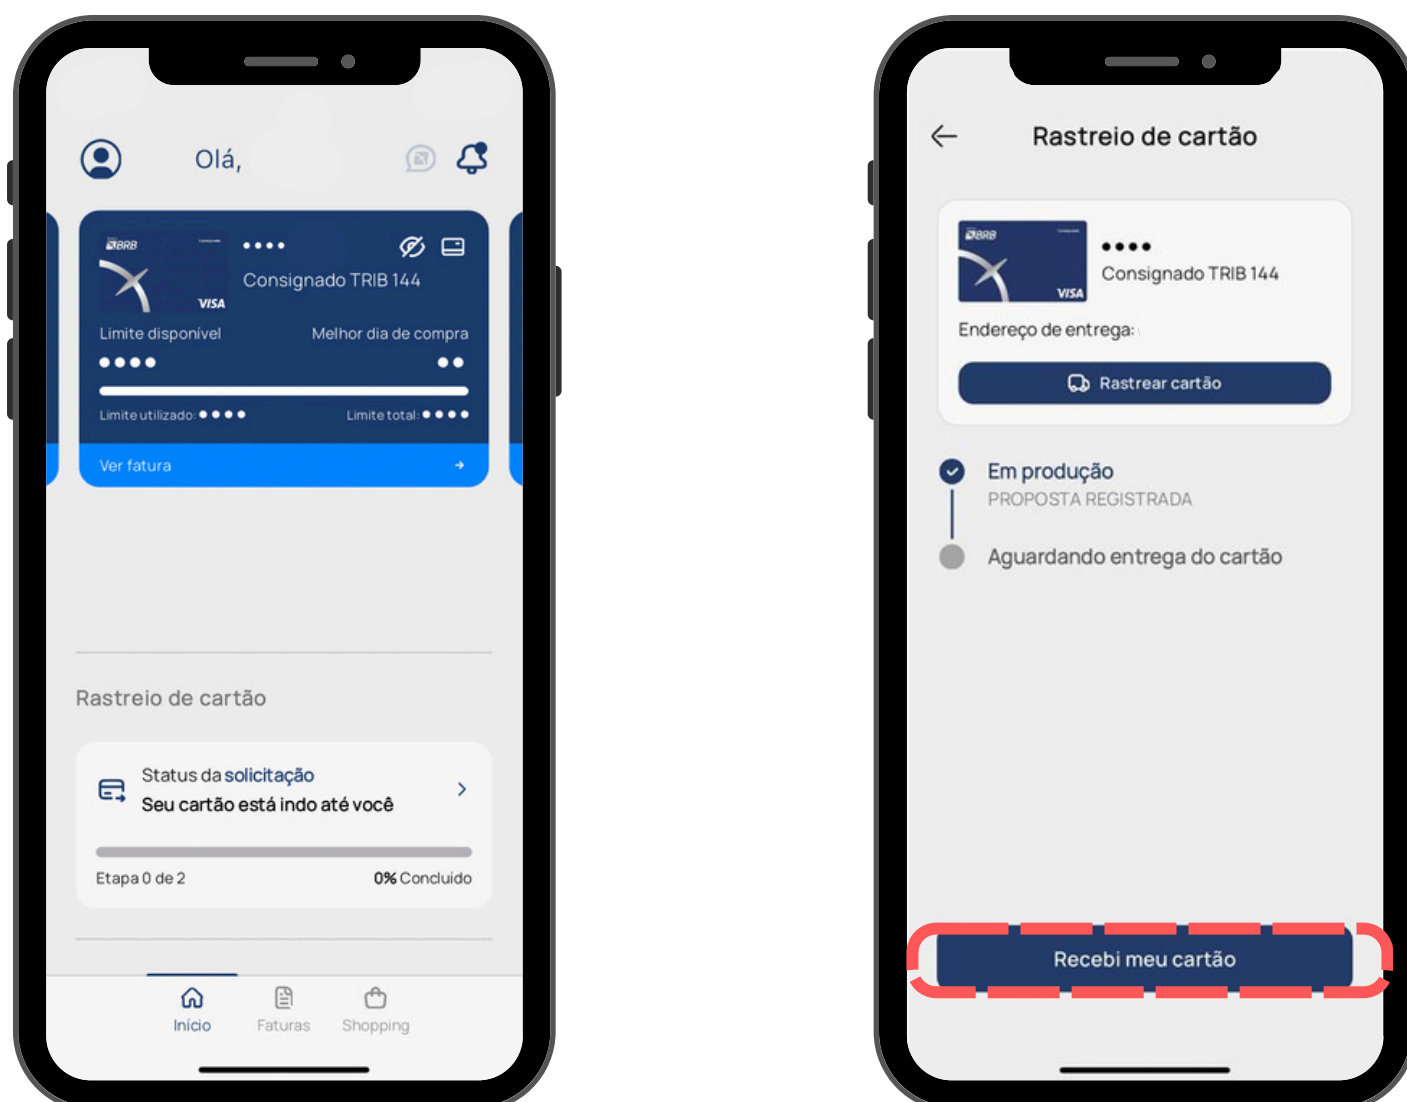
Olá,

BRB

VISA

••••

Consignado TRIB 144

Limite disponível

Melhor dia de compra

••••

••

Limite utilizado: ••••

Limite total: ••••

Ver fatura

Rastreio de cartão

Status da solicitação

Seu cartão está indo até você

Etapa 0 de 2

0% Concluído

Início

Faturas

Shopping

Rastreio de cartão

BRB

VISA

••••

Consignado TRIB 144

Endereço de entrega:

Rastrear cartão

Em produção

PROPOSTA REGISTRADA

Aguardando entrega do cartão

Recebi meu cartão